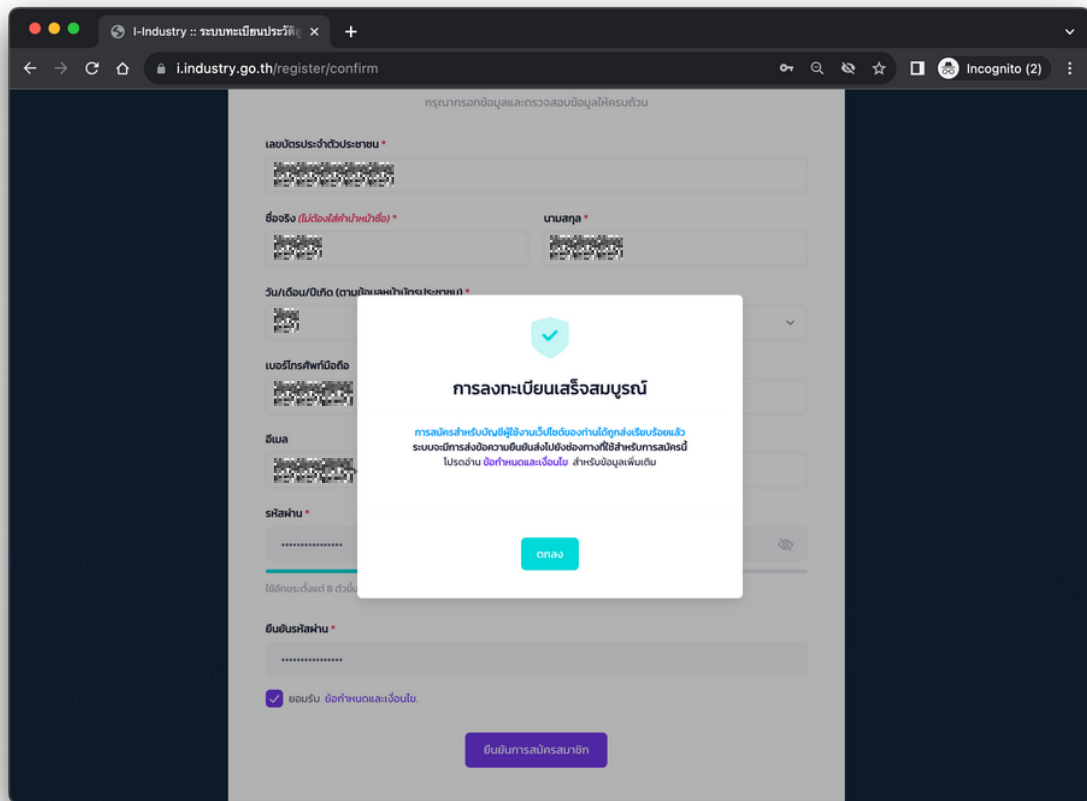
I-Industry :: ระบบทะเบียนประวัติ

i.industry.go.th/register/confirm

Incognito (2)

กรุณากรอกข้อมูลและตรวจสอบข้อมูลให้ครบถ้วน

เลขบัตรประจำตัวประชาชน *

ชื่อจริง (ไม่ต้องใส่คำนำหน้าชื่อ) *

นามสกุล *

วัน/เดือน/ปีเกิด (ตามข้อมูลหน้าบัตรประชาชน) *

เบอร์โทรศัพท์มือถือ

อีเมล

รหัสผ่าน *

ใช้อักขระตั้งแต่ 8 ตัวขึ้น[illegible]

ยืนยันรหัสผ่าน *

ยอมรับ ข้อกำหนดและเงื่อนไข.

ยืนยันการสมัครสมาชิก

การลงทะเบียนเสร็จสมบูรณ์

การสมัครสำหรับบัญชีผู้ใช้งานเว็บไซต์ของท่านได้ถูกส่งเรียบร้อยแล้ว
ระบบจะมีการส่งข้อความยืนยันส่งไปยังช่องทางที่ใช้สำหรับการสมัครนี้
โปรดอ่าน ข้อกำหนดและเงื่อนไข สำหรับข้อมูลเพิ่มเติม

ตกลง